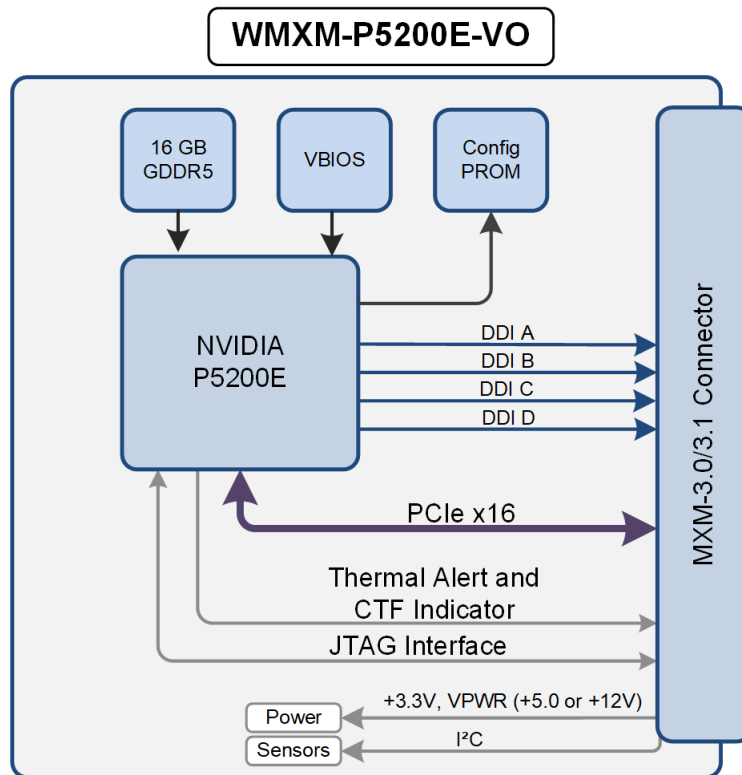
WMXM-P5200E-VO

16 GB
GDDR5

VBIOS

Config
PROM

NVIDIA
P5200E

DDI A
DDI B
DDI C
DDI D

MXM-3.0/3.1 Connector

PCIe x16

Thermal Alert and
CTF Indicator

JTAG Interface

Power
+3.3V, VPWR (+5.0 or +12V)

Sensors
I²C